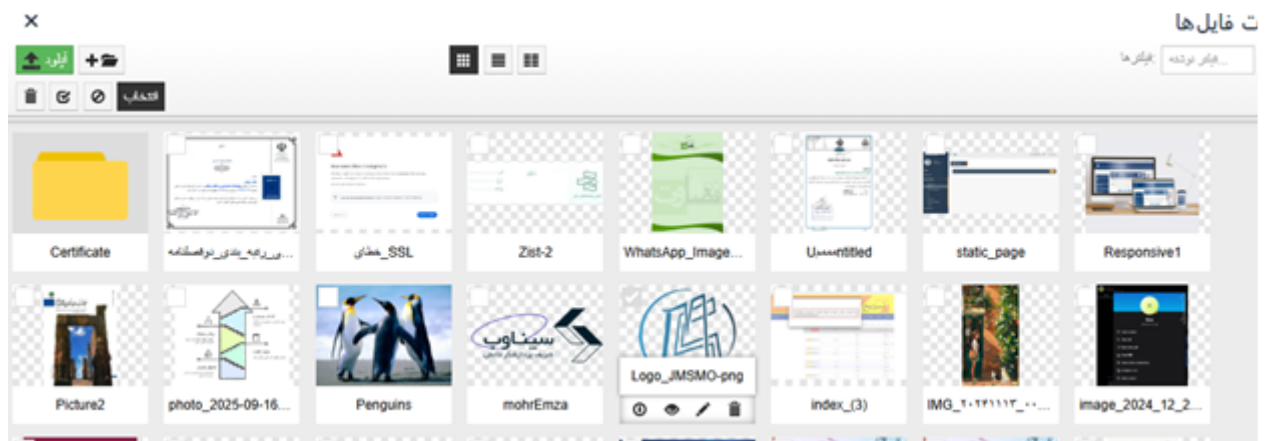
×
ت فایل‌ها

آپلود
انتخاب
...فیلتر نوشته :فیلترها

Certificate
...ی_رتبه_بندی_دوفصلنامه
SSL_خطای
Zist-2
WhatsApp_Image...
Uسسntitled
static_page
Responsive1

Picture2
photo_2025-09-16...
Penguins
mohrEmza
Logo_JMSMO-png
index_(3)
IMG_۲۰۲۴۱۱۱۳_۰۰...
image_2024_12_2...

سیناوب